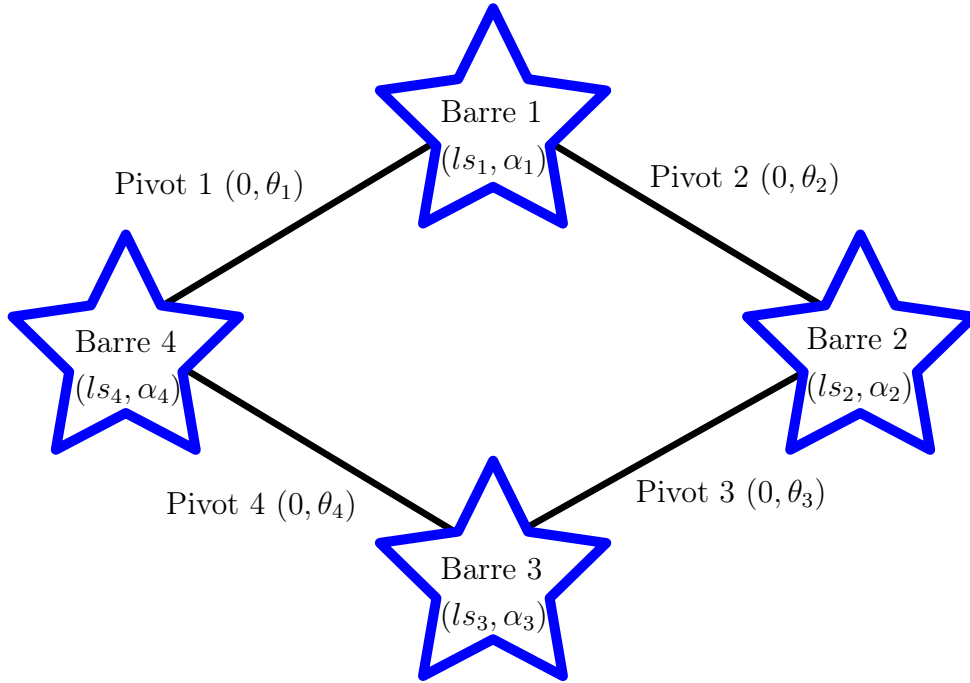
Barre 1
$(ls_1, \alpha_1)$

Pivot 1 $(0, \theta_1)$

Pivot 2 $(0, \theta_2)$

Barre 4
$(ls_4, \alpha_4)$

Barre 2
$(ls_2, \alpha_2)$

Pivot 4 $(0, \theta_4)$

Pivot 3 $(0, \theta_3)$

Barre 3
$(ls_3, \alpha_3)$